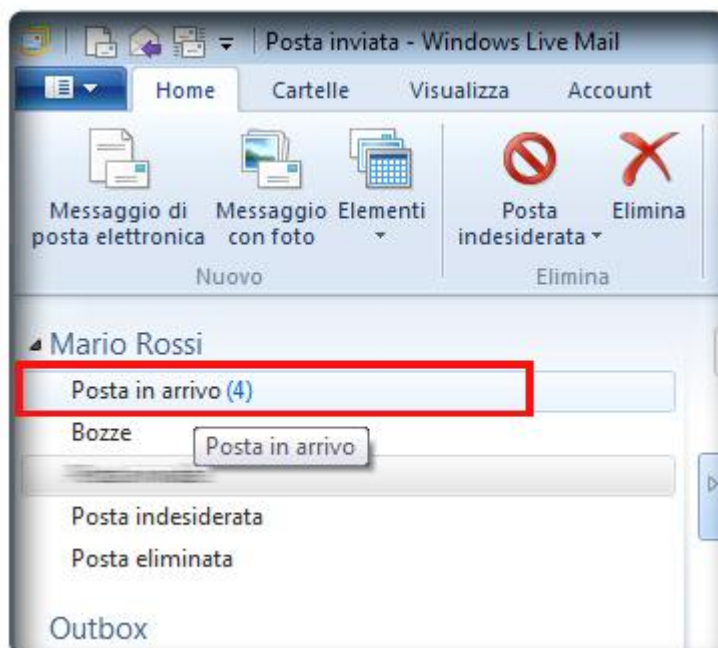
Posta inviata - Windows Live Mail

Home Cartelle Visualizza Account

Messaggio di posta elettronica
Messaggio con foto
Elementi
Nuovo

Posta indesiderata
Elimina
Elimina

Mario Rossi
Posta in arrivo (4)
Bozze
Posta in arrivo
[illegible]
Posta indesiderata
Posta eliminata

Outbox